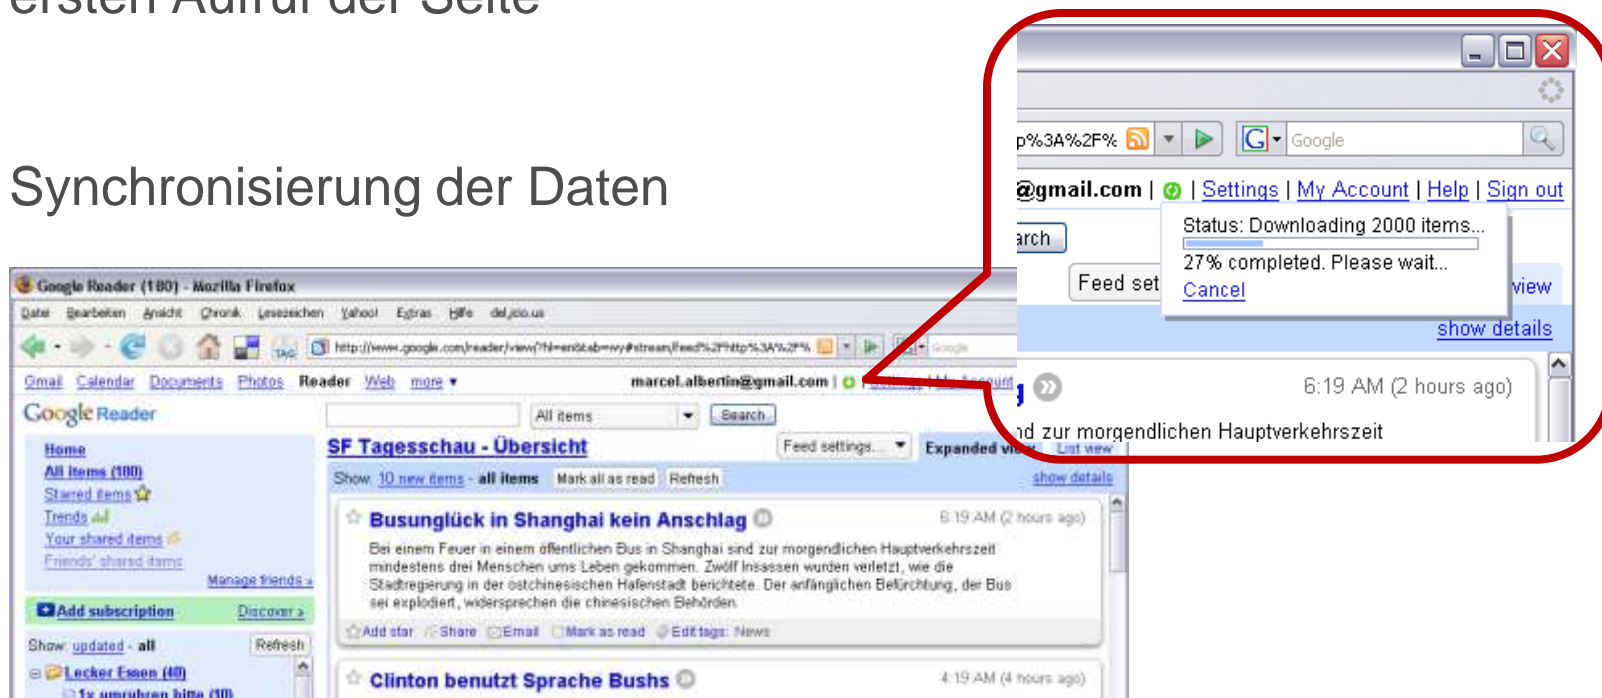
ersten Aufruf der Seite

Synchronisierung der Daten

Google Reader (180) - Mozilla Firefox

Datei Bearbeiten Ansicht Chronik Lesezeichen Yahoo! Extras Hilfe del.icio.us

http://www.google.com/reader/view/?hl=en&tab=wy#stream/feed%2Fhttp%3A%2F%

Gmail Calendar Documents Photos Reader Web more ▾ marcel.albertin@gmail.com |

Google Reader

All items Search

Home
All items (180)
Starred items
Trends
Your shared items
Friends' shared items
Manage friends »

Add subscription Discover »

Show: updated - all Refresh

Lecker Essen (40)
1x umrühren bitte (10)

SF Tagesschau - Übersicht Feed settings... Expanded view List view

Show: 10 new items - all items Mark all as read Refresh show details

Busunglück in Shanghai kein Anschlag 6:19 AM (2 hours ago)

Bei einem Feuer in einem öffentlichen Bus in Shanghai sind zur morgendlichen Hauptverkehrszeit mindestens drei Menschen ums Leben gekommen. Zwölf Insassen wurden verletzt, wie die Stadtregierung in der ostchinesischen Hafenstadt berichtete. Der anfänglichen Befürchtung, der Bus sei explodiert, widersprechen die chinesischen Behörden.

Add star Share Email Mark as read Edit tags: News

Clinton benutzt Sprache Bushs 4:19 AM (4 hours ago)

p%3A%2F% Google

@gmail.com | | Settings | My Account | Help | Sign out

arch

Status: Downloading 2000 items...
27% completed. Please wait...
Cancel

Feed set view

show details

6:19 AM (2 hours ago)

nd zur morgendlichen Hauptverkehrszeit